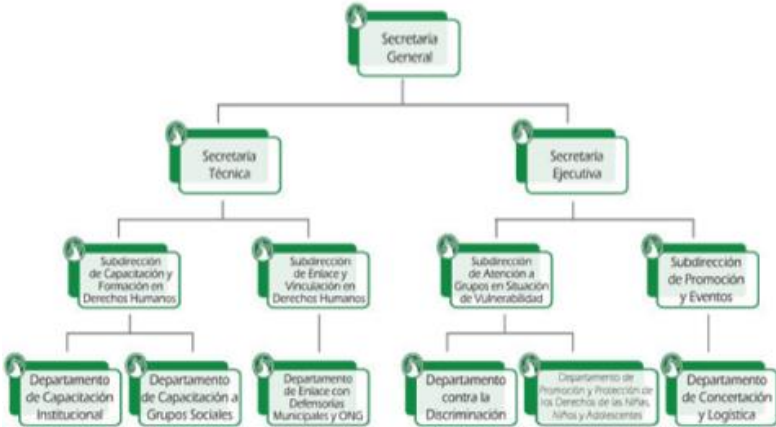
Secretaría General

Secretaría Técnica

Secretaría Ejecutiva

Subdirección de Capacitación y Formación en Derechos Humanos

Subdirección de Enlace y Vinculación en Derechos Humanos

Subdirección de Atención a Grupos en Situación de Vulnerabilidad

Subdirección de Promoción y Eventos

Departamento de Capacitación Institucional

Departamento de Capacitación a Grupos Sociales

Departamento de Enlace con Defensorías Municipales y ONG

Departamento contra la Discriminación

Departamento de Promoción y Protección de los Derechos de las Niñas, Niños y Adolescentes

Departamento de Concertación y Logística